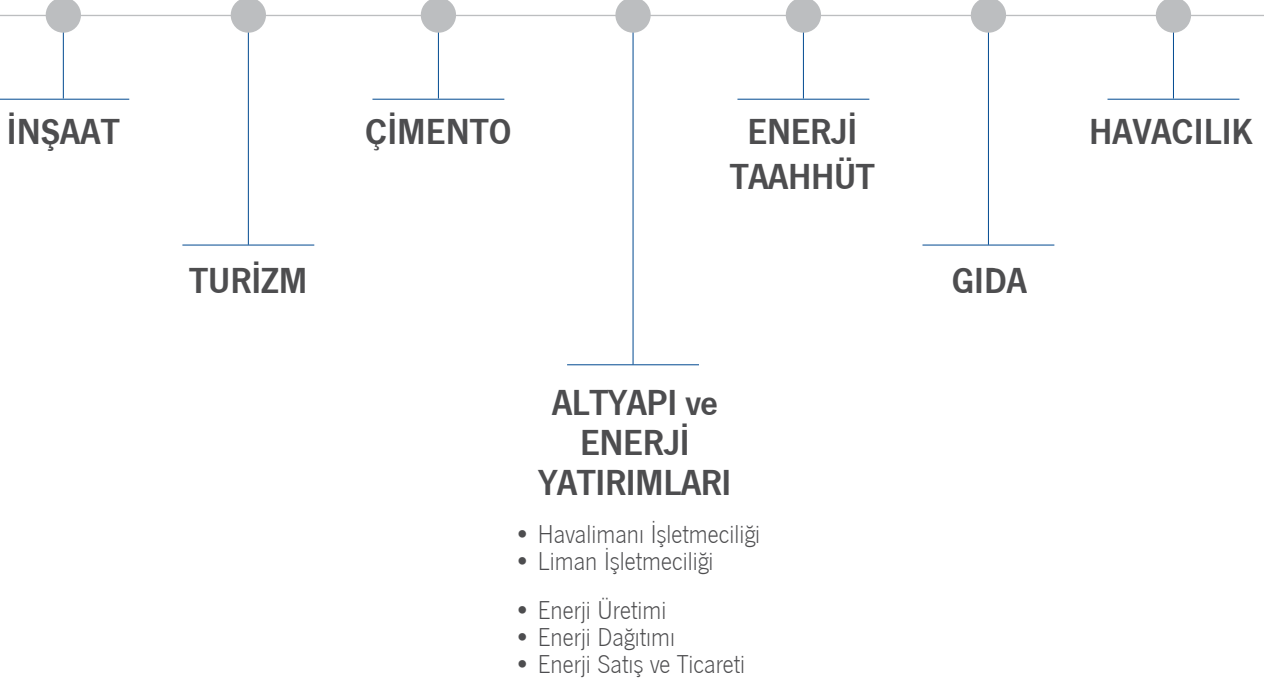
İNŞAAT

TURİZM

ÇİMENTO

ALTYAPI ve ENERJİ YATIRIMLARI

• Havalimanı İşletmeciliği
• Liman İşletmeciliği

• Enerji Üretimi
• Enerji Dağıtımı
• Enerji Satış ve Ticareti

ENERJİ TAAHHÜT

GIDA

HAVACILIK